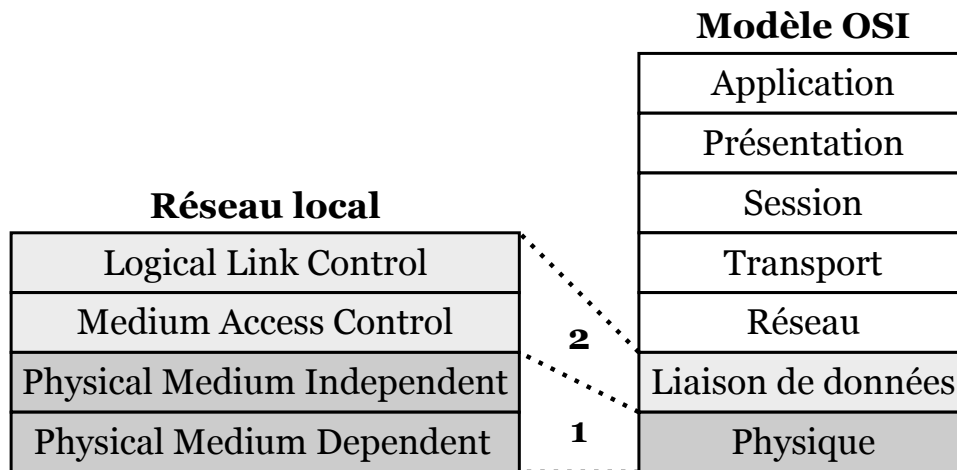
Modèle OSI

| Application |
|---|
| Présentation |
| Session |
| Transport |
| Réseau |
| Liaison de données |
| Physique |

Réseau local

| Logical Link Control |
|---|
| Medium Access Control |
| Physical Medium Independent |
| Physical Medium Dependent |

2

1